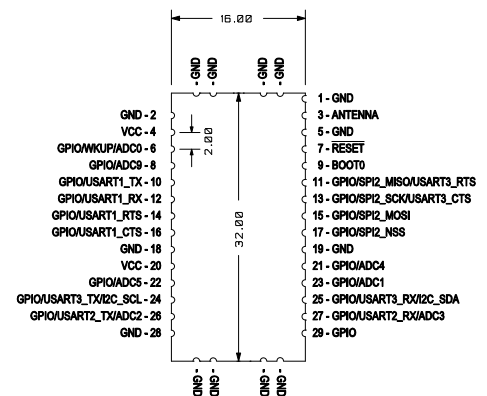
16.00

GND GND GND GND

GND - 2
VCC - 4
GPIO/WKUP/ADC0 - 6
GPIO/ADC9 - 8
GPIO/USART1_TX - 10
GPIO/USART1_RX - 12
GPIO/USART1_RTS - 14
GPIO/USART1_CTS - 16
GND - 18
VCC - 20
GPIO/ADC5 - 22
GPIO/USART3_TX/I2C_SCL - 24
GPIO/USART2_TX/ADC2 - 26
GND - 28

2.00

32.00

1 - GND
3 - ANTENNA
5 - GND
7 - $\overline{RESET}$
9 - BOOT0
11 - GPIO/SPI2_MISO/USART3_RTS
13 - GPIO/SPI2_SCK/USART3_CTS
15 - GPIO/SPI2_MOSI
17 - GPIO/SPI2_NSS
19 - GND
21 - GPIO/ADC4
23 - GPIO/ADC1
25 - GPIO/USART3_RX/I2C_SDA
27 - GPIO/USART2_RX/ADC3
29 - GPIO

GND GND GND GND